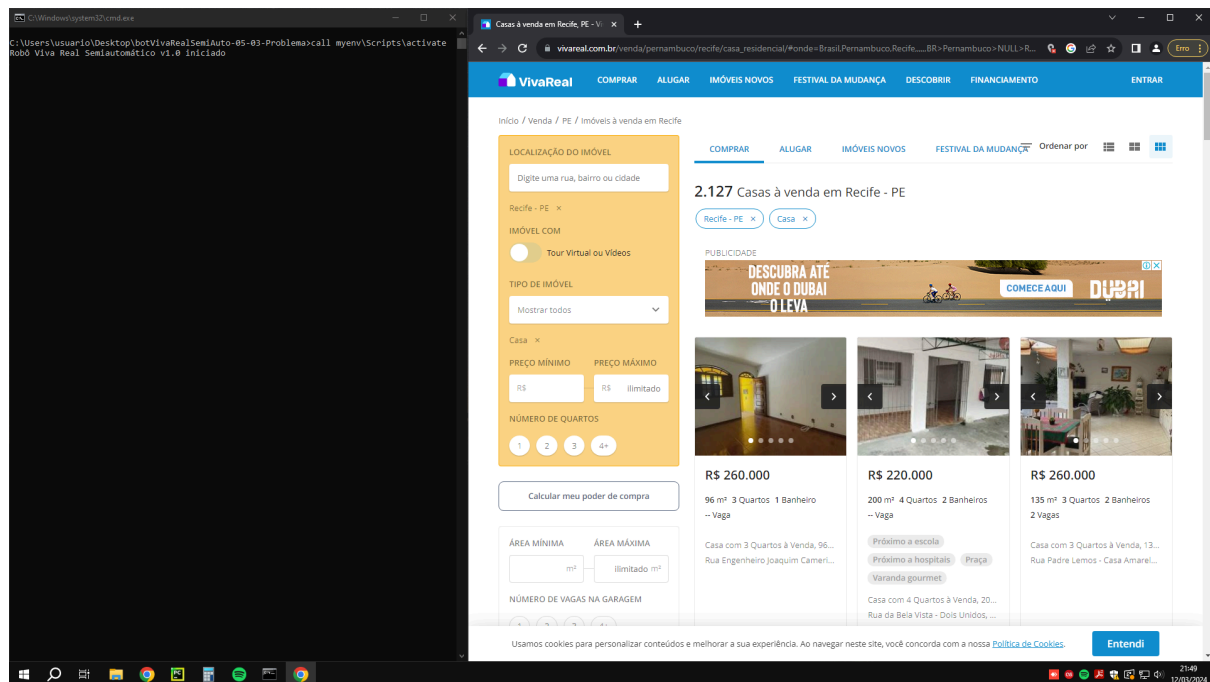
C:\Windows\system32\cmd.exe

C:\Users\usuario\Desktop\botVivaRealSemiAuto-05-03-Problema>call myenv\Scripts\activate
Robô Viva Real Semiautomático v1.0 iniciado

Casas à venda em Recife, PE - Vi ×

vivareal.com.br/venda/pernambuco/recife/casa_residencial/#onde=Brasil,Pernambuco,Recife,,,,,,BR>Pernambuco>NULL>R...

Erro

VivaReal COMPRAR ALUGAR IMÓVEIS NOVOS FESTIVAL DA MUDANÇA DESCOBRIR FINANCIAMENTO ENTRAR

Início / Venda / PE / Imóveis à venda em Recife

LOCALIZAÇÃO DO IMÓVEL
Digite uma rua, bairro ou cidade
Recife - PE ×
IMÓVEL COM
Tour Virtual ou Vídeos
TIPO DE IMÓVEL
Mostrar todos
Casa ×
PREÇO MÍNIMO PREÇO MÁXIMO
R$ R$ ilimitado
NÚMERO DE QUARTOS
1 2 3 4+

Calcular meu poder de compra

ÁREA MÍNIMA ÁREA MÁXIMA
m² ilimitado m²
NÚMERO DE VAGAS NA GARAGEM

COMPRAR ALUGAR IMÓVEIS NOVOS FESTIVAL DA MUDANÇA Ordenar por

2.127 Casas à venda em Recife - PE

Recife - PE × Casa ×

PUBLICIDADE
DESCUBRA ATÉ ONDE O DUBAI O LEVA COMECE AQUI DUBAI

R$ 260.000
96 m² 3 Quartos 1 Banheiro
-- Vaga
Casa com 3 Quartos à Venda, 96...
Rua Engenheiro Joaquim Cameri...

R$ 220.000
200 m² 4 Quartos 2 Banheiros
-- Vaga
Próximo a escola
Próximo a hospitais Praça
Varanda gourmet
Casa com 4 Quartos à Venda, 20...
Rua da Bela Vista - Dois Unidos, ...

R$ 260.000
135 m² 3 Quartos 2 Banheiros
2 Vagas
Casa com 3 Quartos à Venda, 13...
Rua Padre Lemos - Casa Amarel...

Usamos cookies para personalizar conteúdos e melhorar a sua experiência. Ao navegar neste site, você concorda com a nossa Política de Cookies.
Entendi

21:49
12/03/2024